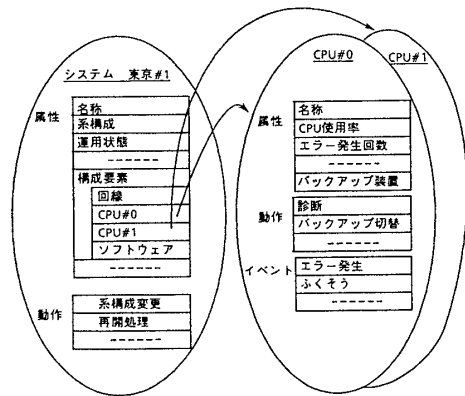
システム　東京#1

属性
名称
系構成
運用状態
------
構成要素
回線
CPU#0
CPU#1
ソフトウェア
------

動作
系構成変更
再開処理
------

CPU#0
CPU#1

属性
名称
CPU使用率
エラー発生回数
バックアップ装置

動作
診断
バックアップ切替
------

イベント
エラー発生
ふくそう
------